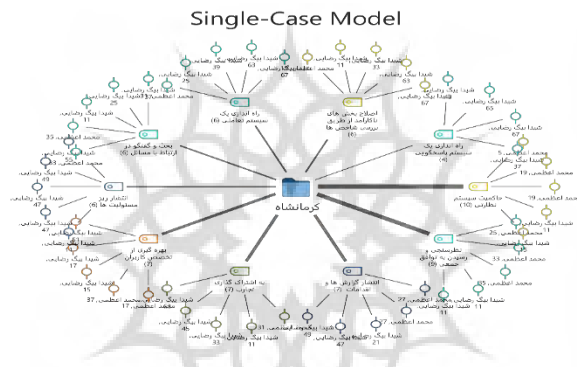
Single-Case Model

کرمانشاه

راه اندازی یک سیستم نظامی (4)

اصلاح بخش های ناکارآمد از طریق بررسی شاخص ها (6)

راه اندازی یک سیستم پاسخگویی (4)

بحث و گفتگو در ارتباط با مسائل (6)

ماکسیمم سیستم نظارتی (10)

انتشار روز مسئولیت ها (6)

نظرسنجی و رسیدن به توافق جمعی (5)

بهره گیری از تخصص مدیران (7)

به اشتراک گذاری تجارب (7)

انتشار گزارش ها و نتایج کار (6)

شیدا بیگ رضایی
محمد اعظمی
شیدا بیگ رضایی، 39
شیدا بیگ رضایی، 63
شیدا بیگ رضایی، 11
شیدا بیگ رضایی، 33
شیدا بیگ رضایی، 67
شیدا بیگ رضایی، 25
شیدا بیگ رضایی، 11
محمد اعظمی، 35
محمد اعظمی، 53
شیدا بیگ رضایی، 49
شیدا بیگ رضایی، 47
شیدا بیگ رضایی، 17
شیدا بیگ رضایی، 15
محمد اعظمی، 37
شیدا بیگ رضایی، 45
شیدا بیگ رضایی، 33
شیدا بیگ رضایی، 11
شیدا بیگ رضایی، 45
شیدا بیگ رضایی، 47
محمد اعظمی، 21
محمد اعظمی، 27
شیدا بیگ رضایی، 11
محمد اعظمی، 35
شیدا بیگ رضایی، 25
محمد اعظمی، 19
محمد اعظمی، 37
محمد اعظمی، 53
شیدا بیگ رضایی، 67
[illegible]